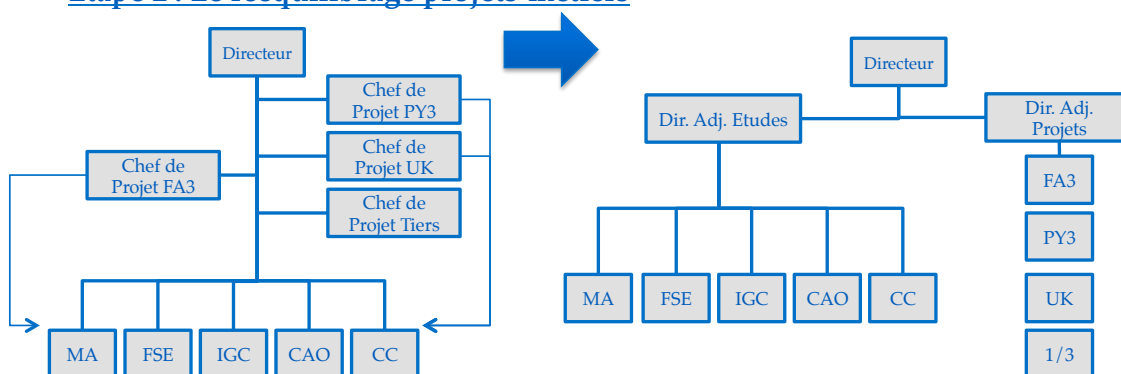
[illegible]

Directeur

Chef de Projet PY3

Chef de Projet UK

Chef de Projet FA3

Chef de Projet Tiers

MA

FSE

IGC

CAO

CC

Directeur

Dir. Adj. Etudes

Dir. Adj. Projets

FA3

PY3

UK

1/3

MA

FSE

IGC

CAO

CC